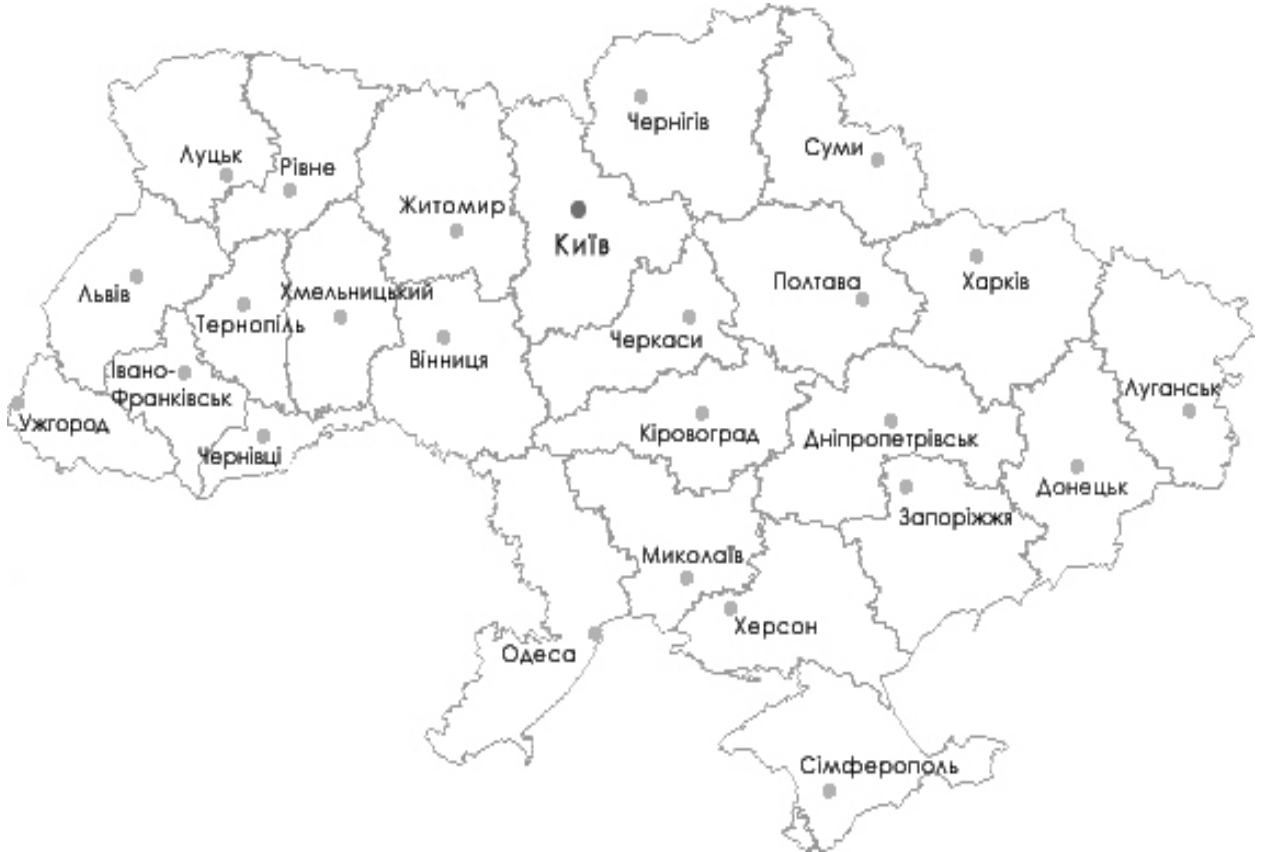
Чернігів
Суми
Луцьк
Рівне
Житомир
Київ
Львів
Тернопіль
Хмельницький
Полтава
Харків
Вінниця
Черкаси
Івано-Франківськ
Луганськ
Ужгород
Чернівці
Кіровоград
Дніпропетрівськ
Донецьк
Запоріжжя
Миколаїв
Херсон
Одеса
Сімферополь